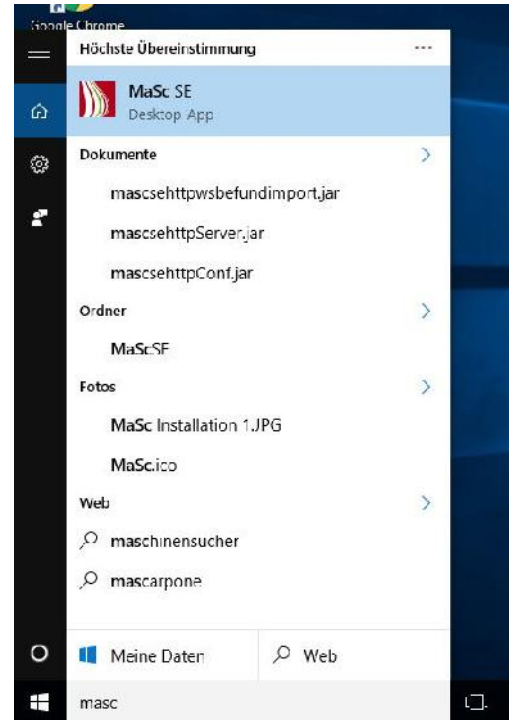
Google Chrome
Höchste Übereinstimmung
...
MaSc SE
Desktop App
Dokumente
mascsehttpwsbefundimport.jar
mascsehttpServer.jar
mascsehttpConf.jar
Ordner
MaScSE
Fotos
MaSc Installation 1.JPG
MaSc.ico
Web
maschinensucher
mascarpone
Meine Daten
Web
masc